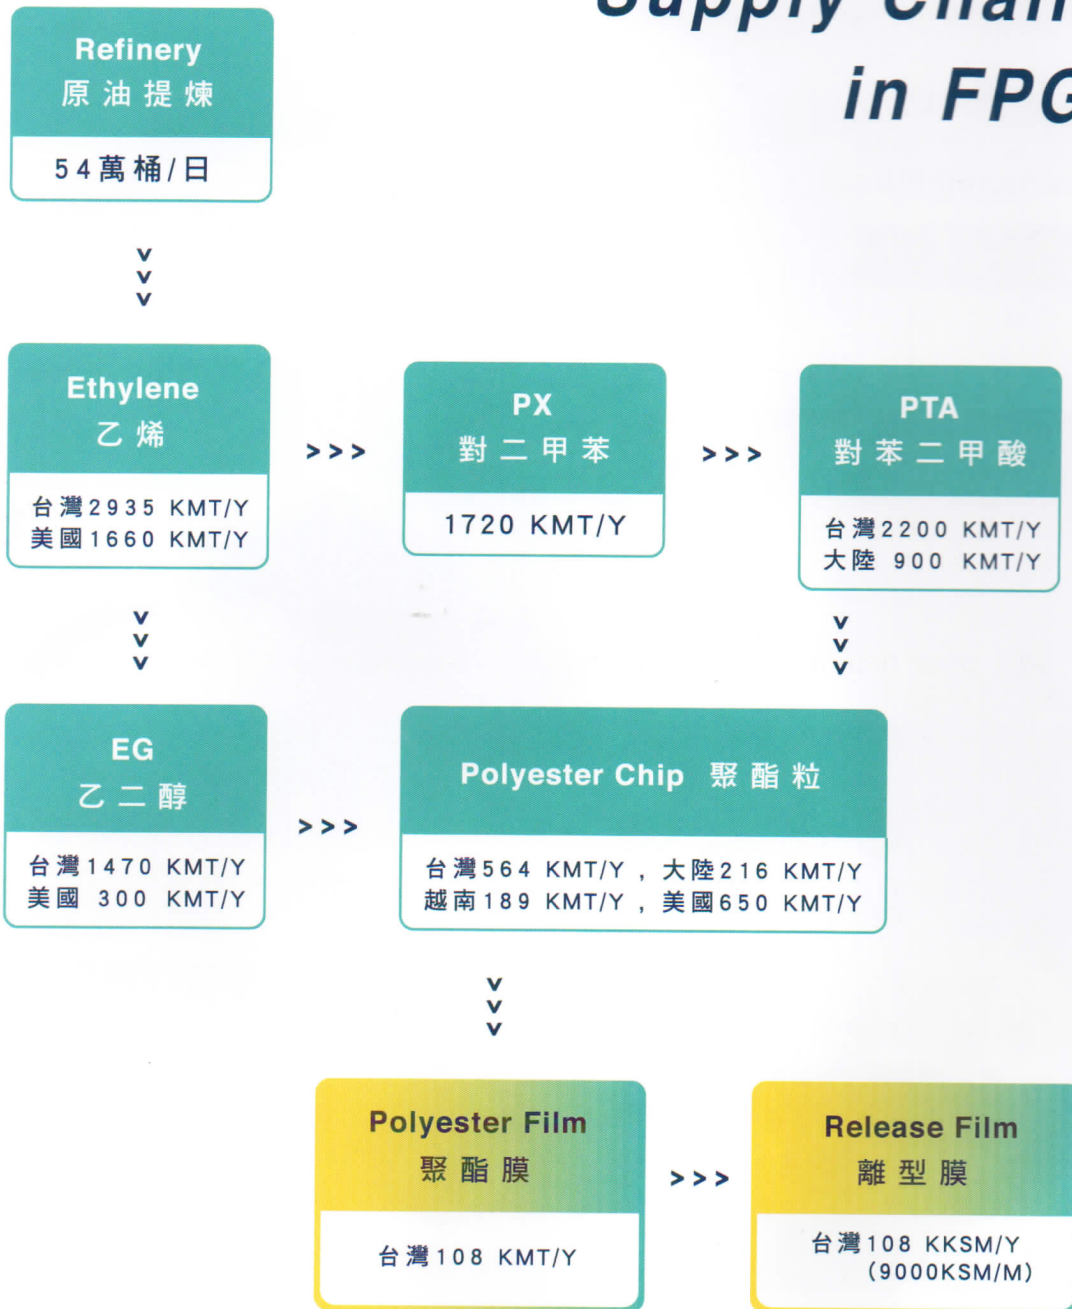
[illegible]

in FPG

Refinery
原油提煉

54萬桶/日

Ethylene
乙烯

台灣2935 KMT/Y
美國1660 KMT/Y

PX
對二甲苯

1720 KMT/Y

PTA
對苯二甲酸

台灣2200 KMT/Y
大陸 900 KMT/Y

EG
乙二醇

台灣1470 KMT/Y
美國 300 KMT/Y

Polyester Chip 聚酯粒

台灣564 KMT/Y，大陸216 KMT/Y
越南189 KMT/Y，美國650 KMT/Y

Polyester Film
聚酯膜

台灣108 KMT/Y

Release Film
離型膜

台灣108 KKSM/Y
(9000KSM/M)